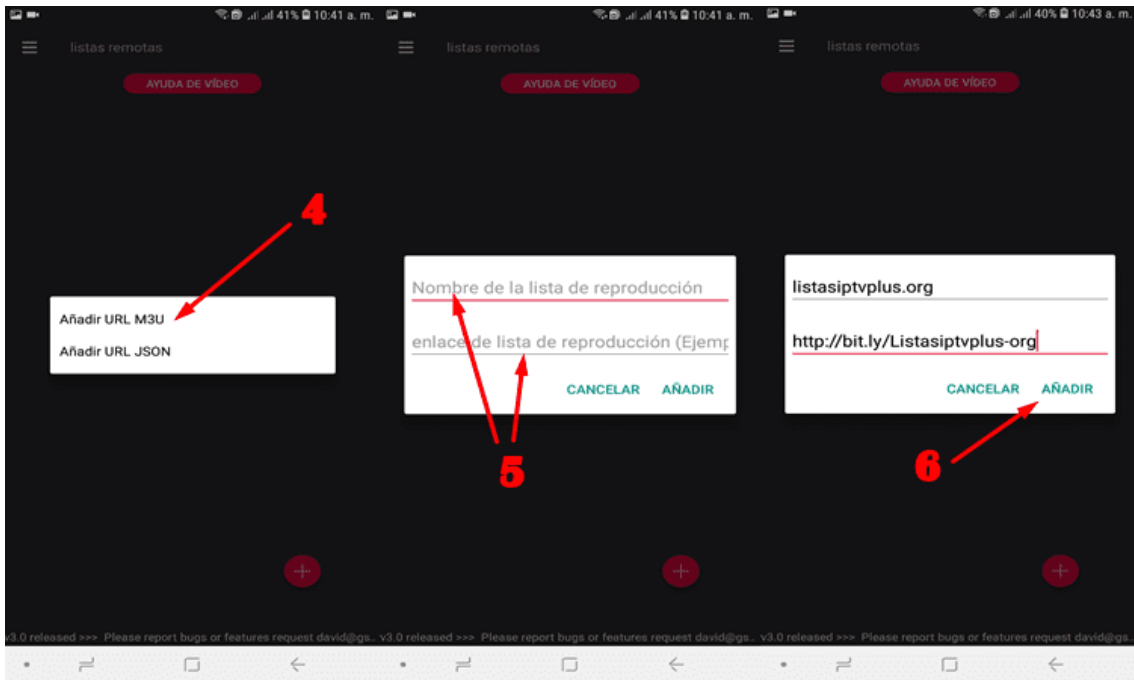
41% 10:41 a. m.

listas remotas

AYUDA DE VÍDEO

4

Añadir URL M3U

Añadir URL JSON

v3.0 released >>> Please report bugs or features request david@gs..

41% 10:41 a. m.

listas remotas

AYUDA DE VÍDEO

Nombre de la lista de reproducción

enlace de lista de reproducción (Ejemp

CANCELAR AÑADIR

5

v3.0 released >>> Please report bugs or features request david@gs..

40% 10:43 a. m.

listas remotas

AYUDA DE VÍDEO

listasiptvplus.org

http://bit.ly/Listasiptvplus-org

CANCELAR AÑADIR

6

v3.0 released >>> Please report bugs or features request david@gs..